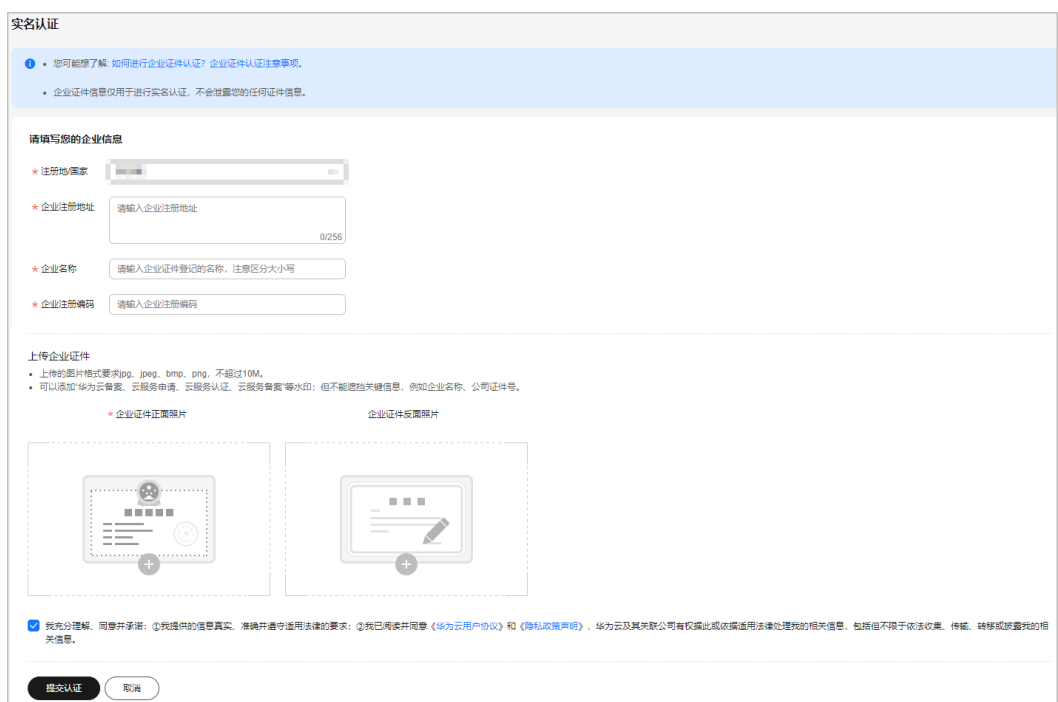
实名认证

• 您可能想了解: 如何进行企业证件认证? 企业证件认证注意事项。

• 企业证件信息仅用于进行实名认证，不会泄露您的任何证件信息。

请填写您的企业信息

* 注册地/国家 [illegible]

* 企业注册地址 请输入企业注册地址 0/256

* 企业名称 请输入企业证件登记的名称，注意区分大小写

* 企业注册编码 请输入企业注册编码

上传企业证件

• 上传的图片格式要求jpg、jpeg、bmp、png，不超过10M。
• 可以添加"华为云备案、云服务申请、云服务认证、云服务备案"等水印；但不能遮挡关键信息，例如企业名称、公司证件号。

* 企业证件正面照片

企业证件反面照片

我充分理解、同意并承诺：①我提供的信息真实、准确并遵守适用法律的要求；②我已阅读并同意《华为云用户协议》和《隐私政策声明》，华为云及其关联公司有权据此或依据适用法律处理我的相关信息，包括但不限于依法收集、传输、转移或披露我的相关信息。

提交认证 取消